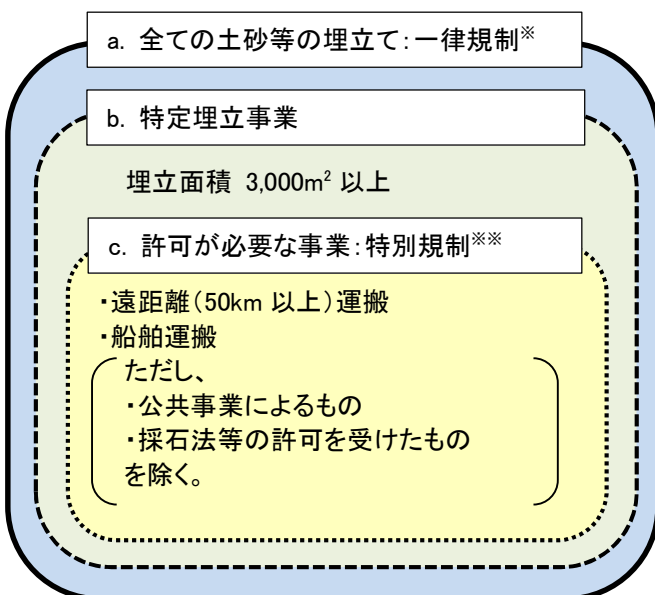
a. 全ての土砂等の埋立て:一律規制※

b. 特定埋立事業

埋立面積 3,000m$^2$ 以上

c. 許可が必要な事業:特別規制※※

・遠距離(50km 以上)運搬
・船舶運搬

ただし、
・公共事業によるもの
・採石法等の許可を受けたもの
を除く。